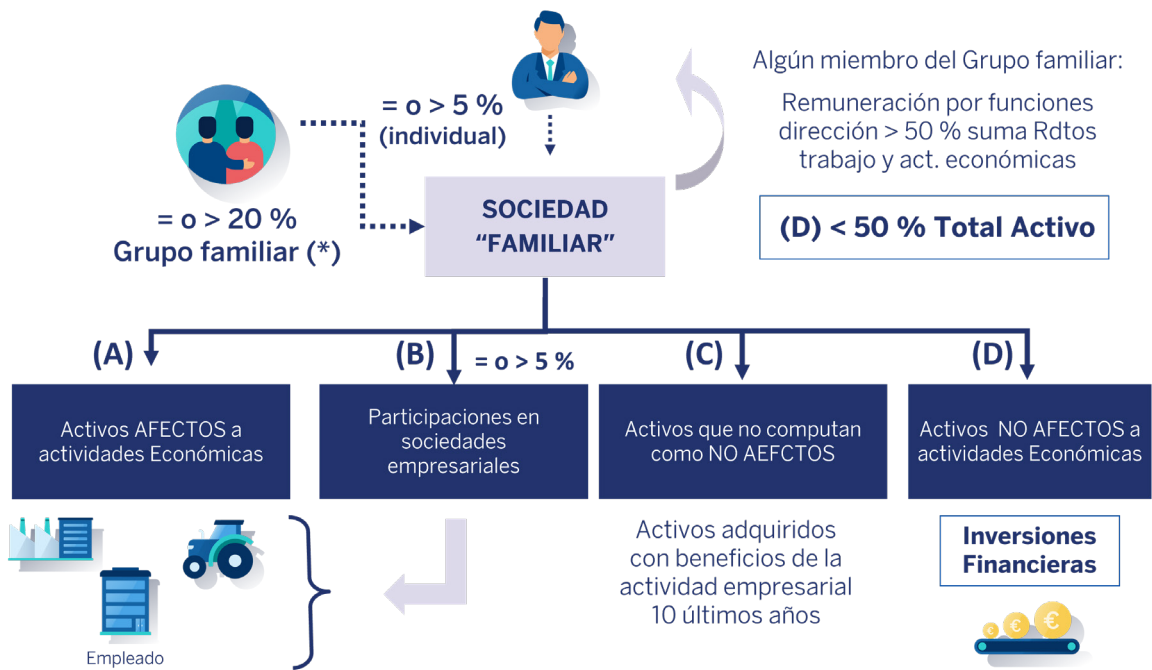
= o > 5 %
(individual)

Algún miembro del Grupo familiar:

Remuneración por funciones dirección > 50 % suma Rdtos trabajo y act. económicas

= o > 20 %
Grupo familiar (*)

SOCIEDAD "FAMILIAR"

(D) < 50 % Total Activo

(A)

(B)

= o > 5 %

(C)

(D)

Activos AFECTOS a actividades Económicas

Participaciones en sociedades empresariales

Activos que no computan como NO AEFCTOS

Activos NO AFECTOS a actividades Económicas

Activos adquiridos con beneficios de la actividad empresarial 10 últimos años

Inversiones Financieras

Empleado